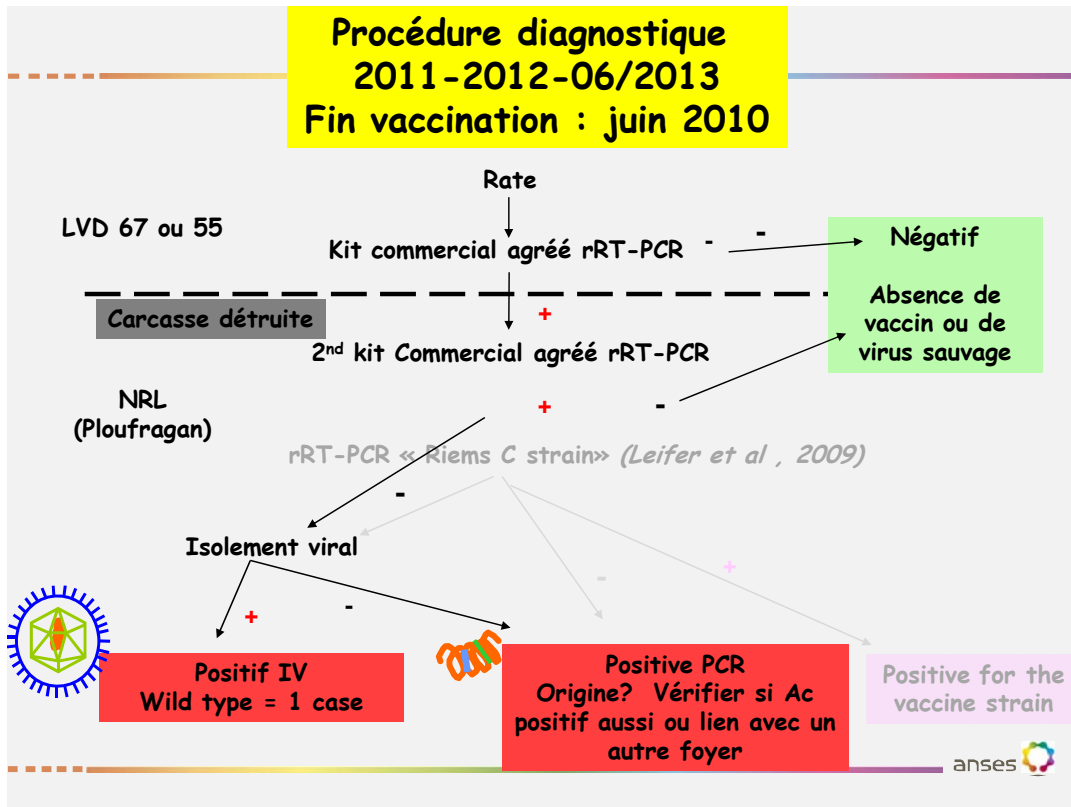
Procédure diagnostique
2011-2012-06/2013
Fin vaccination : juin 2010

Rate

LVD 67 ou 55

Kit commercial agréé rRT-PCR

- -

Négatif

Absence de vaccin ou de virus sauvage

Carcasse détruite

+

2$^{nd}$ kit Commercial agréé rRT-PCR

NRL (Ploufragan)

+ -

rRT-PCR « Riems C strain» (Leifer et al , 2009)

-

Isolement viral

- +

+ -

Positif IV
Wild type = 1 case

Positive PCR
Origine? Vérifier si Ac positif aussi ou lien avec un autre foyer

Positive for the vaccine strain

anses